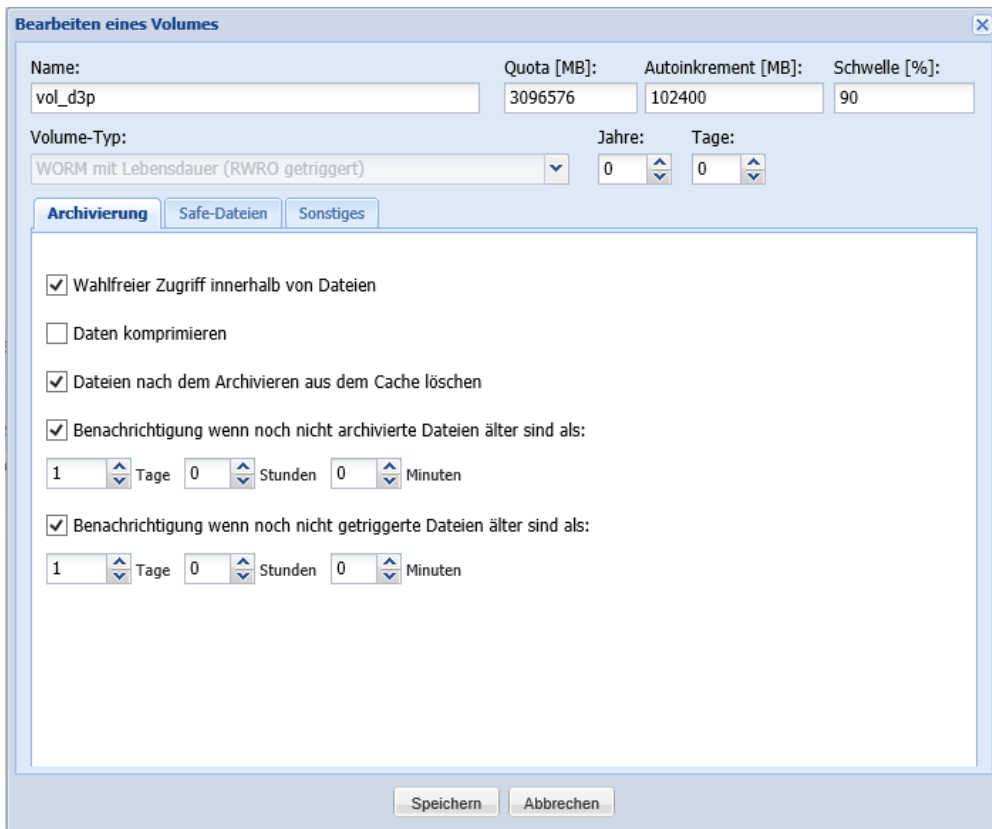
Bearbeiten eines Volumes

Name:
vol_d3p

Quota [MB]:
3096576

Autoinkrement [MB]:
102400

Schwelle [%]:
90

Volume-Typ:
WORM mit Lebensdauer (RWRO getriggert)

Jahre:
0

Tage:
0

Archivierung | Safe-Dateien | Sonstiges

Wahlfreier Zugriff innerhalb von Dateien

Daten komprimieren

Dateien nach dem Archivieren aus dem Cache löschen

Benachrichtigung wenn noch nicht archivierte Dateien älter sind als:

1 Tage 0 Stunden 0 Minuten

Benachrichtigung wenn noch nicht getriggerte Dateien älter sind als:

1 Tage 0 Stunden 0 Minuten

Speichern | Abbrechen